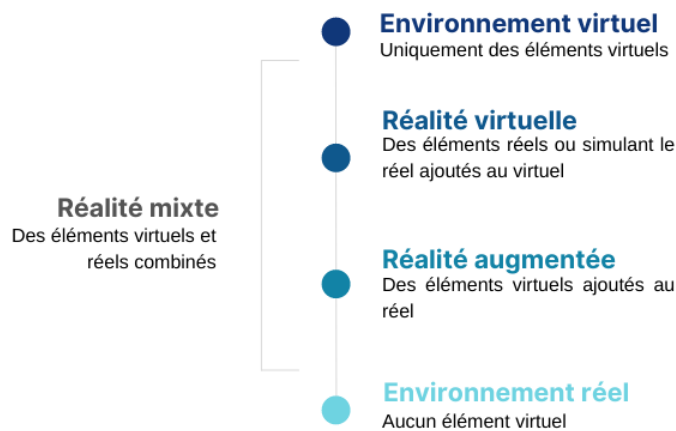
Environnement virtuel
Uniquement des éléments virtuels

Réalité virtuelle
Des éléments réels ou simulant le réel ajoutés au virtuel

Réalité mixte
Des éléments virtuels et réels combinés

Réalité augmentée
Des éléments virtuels ajoutés au réel

Environnement réel
Aucun élément virtuel